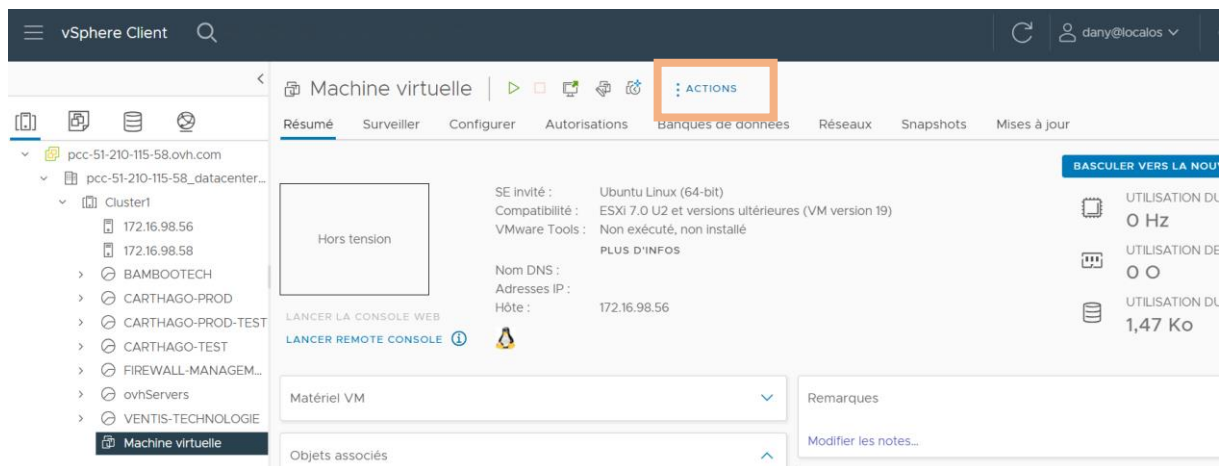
vSphere Client

dany@localos

pcc-51-210-115-58.ovh.com
pcc-51-210-115-58_datacenter...
Cluster1
172.16.98.56
172.16.98.58
BAMBOOTECH
CARTHAGO-PROD
CARTHAGO-PROD-TEST
CARTHAGO-TEST
FIREWALL-MANAGEM...
ovhServers
VENTIS-TECHNOLOGIE
Machine virtuelle

Machine virtuelle | : ACTIONS

Résumé Surveiller Configurer Autorisations Banques de données Réseaux Snapshots Mises à jour

BASCULER VERS LA NOU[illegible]

Hors tension

SE invité : Ubuntu Linux (64-bit)
Compatibilité : ESXi 7.0 U2 et versions ultérieures (VM version 19)
VMware Tools : Non exécuté, non installé
PLUS D'INFOS
Nom DNS :
Adresses IP :
Hôte : 172.16.98.56

LANCER LA CONSOLE WEB
LANCER REMOTE CONSOLE

UTILISATION DU
0 Hz
UTILISATION DE
0 O
UTILISATION DU
1,47 Ko

Matériel VM

Objets associés

Remarques

Modifier les notes...